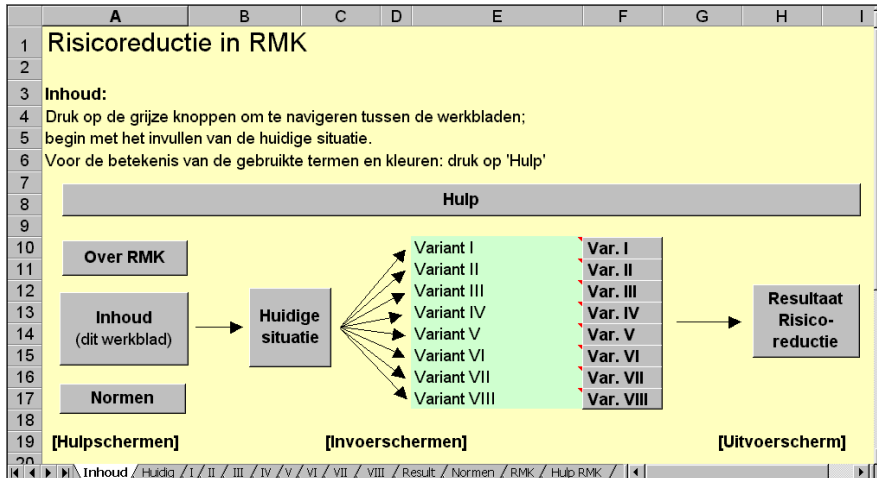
| | A | B | C | D | E | F | G | H | I |
|---|---|---|---|---|---|---|---|---|---|
| 1 | Risicoreductie in RMK | | | | | | | | |
| 2 | | | | | | | | | |
| 3 | Inhoud: | | | | | | | | |
| 4 | Druk op de grijze knoppen om te navigeren tussen de werkbladen; | | | | | | | | |
| 5 | begin met het invullen van de huidige situatie. | | | | | | | | |
| 6 | Voor de betekenis van de gebruikte termen en kleuren: druk op 'Hulp' | | | | | | | | |
| 7 | | | | | | | | | |
| 8 | | | | | Hulp | | | | |
| 9 | | | | | | | | | |
| 10 | Over RMK | | | | Variant I | Var. I | | | |
| 11 | | | | | Variant II | Var. II | | | |
| 12 | | | | | Variant III | Var. III | | | |
| 13 | Inhoud (dit werkblad) | Huidige situatie | | | Variant IV | Var. IV | | Resultaat Risico-reductie | |
| 14 | | | | | Variant V | Var. V | | | |
| 15 | | | | | Variant VI | Var. VI | | | |
| 16 | | | | | Variant VII | Var. VII | | | |
| 17 | Normen | | | | Variant VIII | Var. VIII | | | |
| 18 | | | | | | | | | |
| 19 | [Hulpschermen] | | [Invoerschermen] | | | | | [Uitvoerscherm] | |
| 20 | | | | | | | | | |

Inhoud / Huidig / I / II / III / IV / V / VI / VII / VIII / Result / Normen / RMK / Hulp RMK /